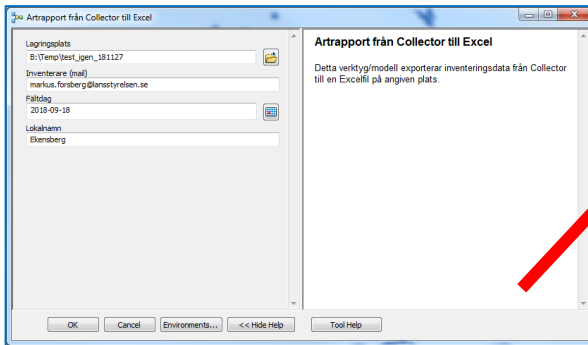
Artrapport från Collector till Excel

Lagringsplats
B:\Temp\test_igen_181127

Inventerare (mail)
markus.forsberg@lansstyrelsen.se

Fältdag
2018-09-18

Lokalnamn
Ekensberg

Artrapport från Collector till Excel

Detta verktyg/modell exporterar inventeringsdata från Collector till en Excelfil på angiven plats.

OK
Cancel
Environments...
<< Hide Help
Tool Help